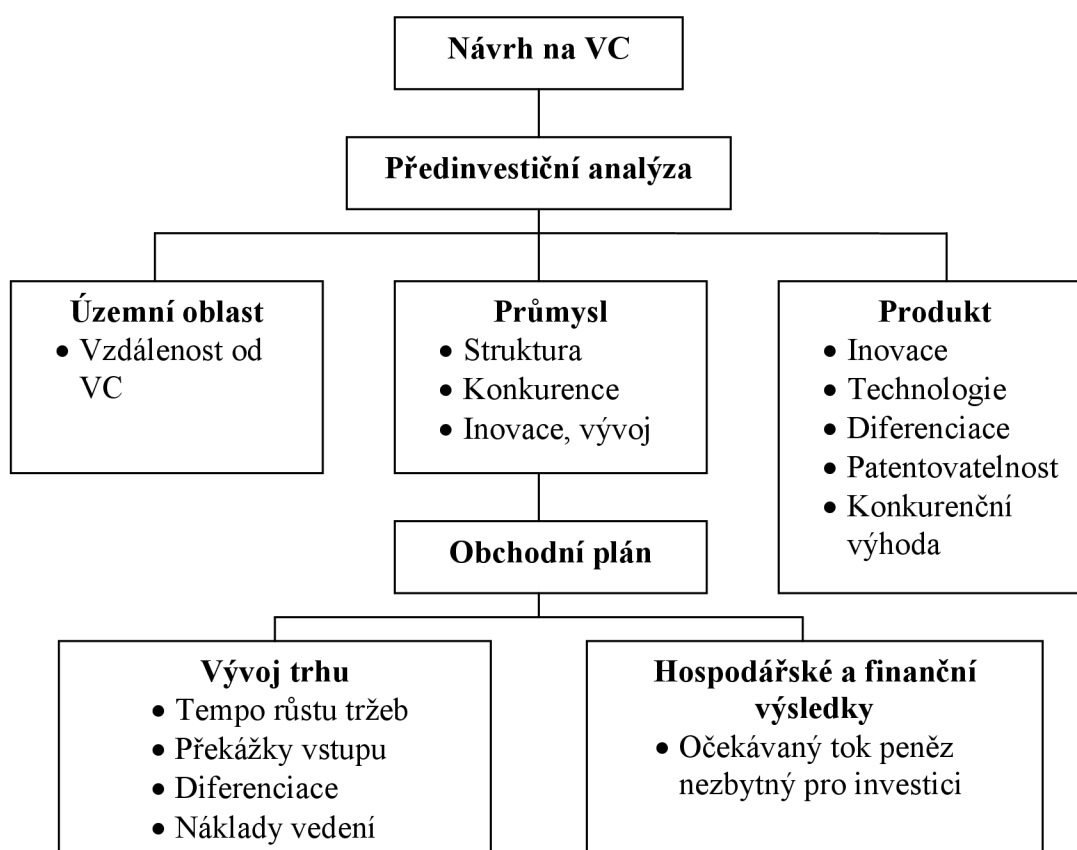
Návrh na VC

Předinvestiční analýza

Územní oblast
• Vzdálenost od VC

Průmysl
• Struktura
• Konkurence
• Inovace, vývoj

Produkt
• Inovace
• Technologie
• Diferenciace
• Patentovatelnost
• Konkurenční výhoda

Obchodní plán

Vývoj trhu
• Tempo růstu tržeb
• Překážky vstupu
• Diferenciace
• Náklady vedení

Hospodářské a finanční výsledky
• Očekávaný tok peněz nezbytný pro investici